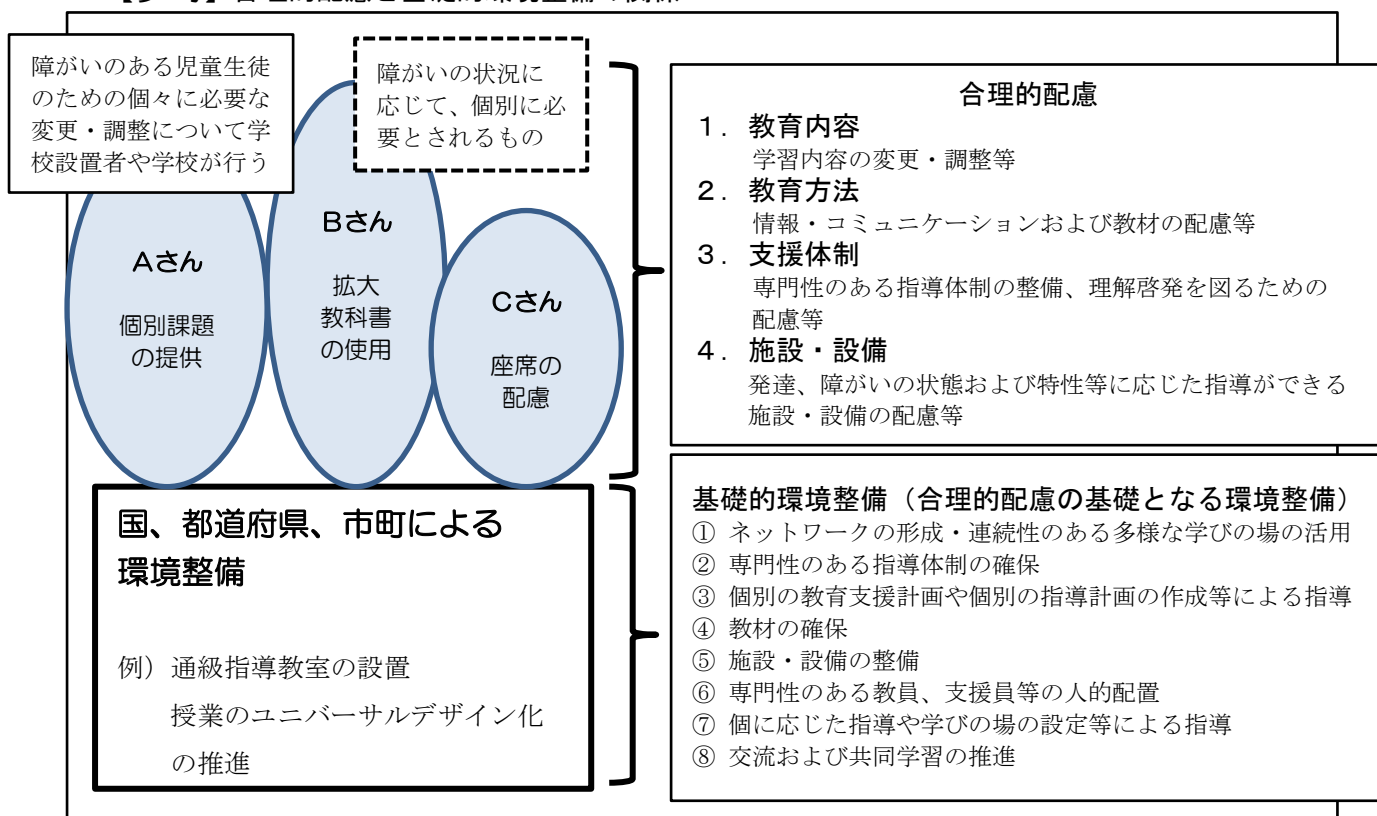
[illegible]

障がいのある児童生徒のための個々に必要な変更・調整について学校設置者や学校が行う

障がいの状況に応じて、個別に必要とされるもの

Aさん
個別課題の提供

Bさん
拡大教科書の使用

Cさん
座席の配慮

合理的配慮
1．教育内容
学習内容の変更・調整等
2．教育方法
情報・コミュニケーションおよび教材の配慮等
3．支援体制
専門性のある指導体制の整備、理解啓発を図るための配慮等
4．施設・設備
発達、障がいの状態および特性等に応じた指導ができる施設・設備の配慮等

国、都道府県、市町による環境整備

例）通級指導教室の設置
授業のユニバーサルデザイン化の推進

基礎的環境整備（合理的配慮の基礎となる環境整備）
① ネットワークの形成・連続性のある多様な学びの場の活用
② 専門性のある指導体制の確保
③ 個別の教育支援計画や個別の指導計画の作成等による指導
④ 教材の確保
⑤ 施設・設備の整備
⑥ 専門性のある教員、支援員等の人的配置
⑦ 個に応じた指導や学びの場の設定等による指導
⑧ 交流および共同学習の推進